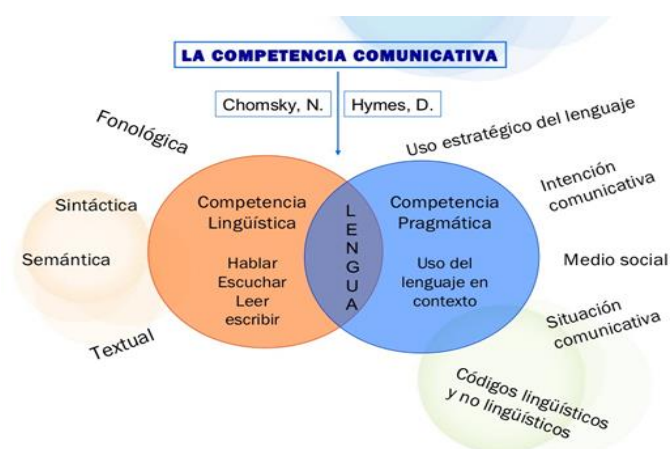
LA COMPETENCIA COMUNICATIVA

Chomsky, N.

Hymes, D.

Fonológica

Sintáctica

Semántica

Textual

Competencia Lingüística

Hablar
Escuchar
Leer
escribir

L
E
N
G
U
A

Competencia Pragmática

Uso del lenguaje en contexto

Uso estratégico del lenguaje

Intención comunicativa

Medio social

Situación comunicativa

Códigos lingüísticos y no lingüísticos